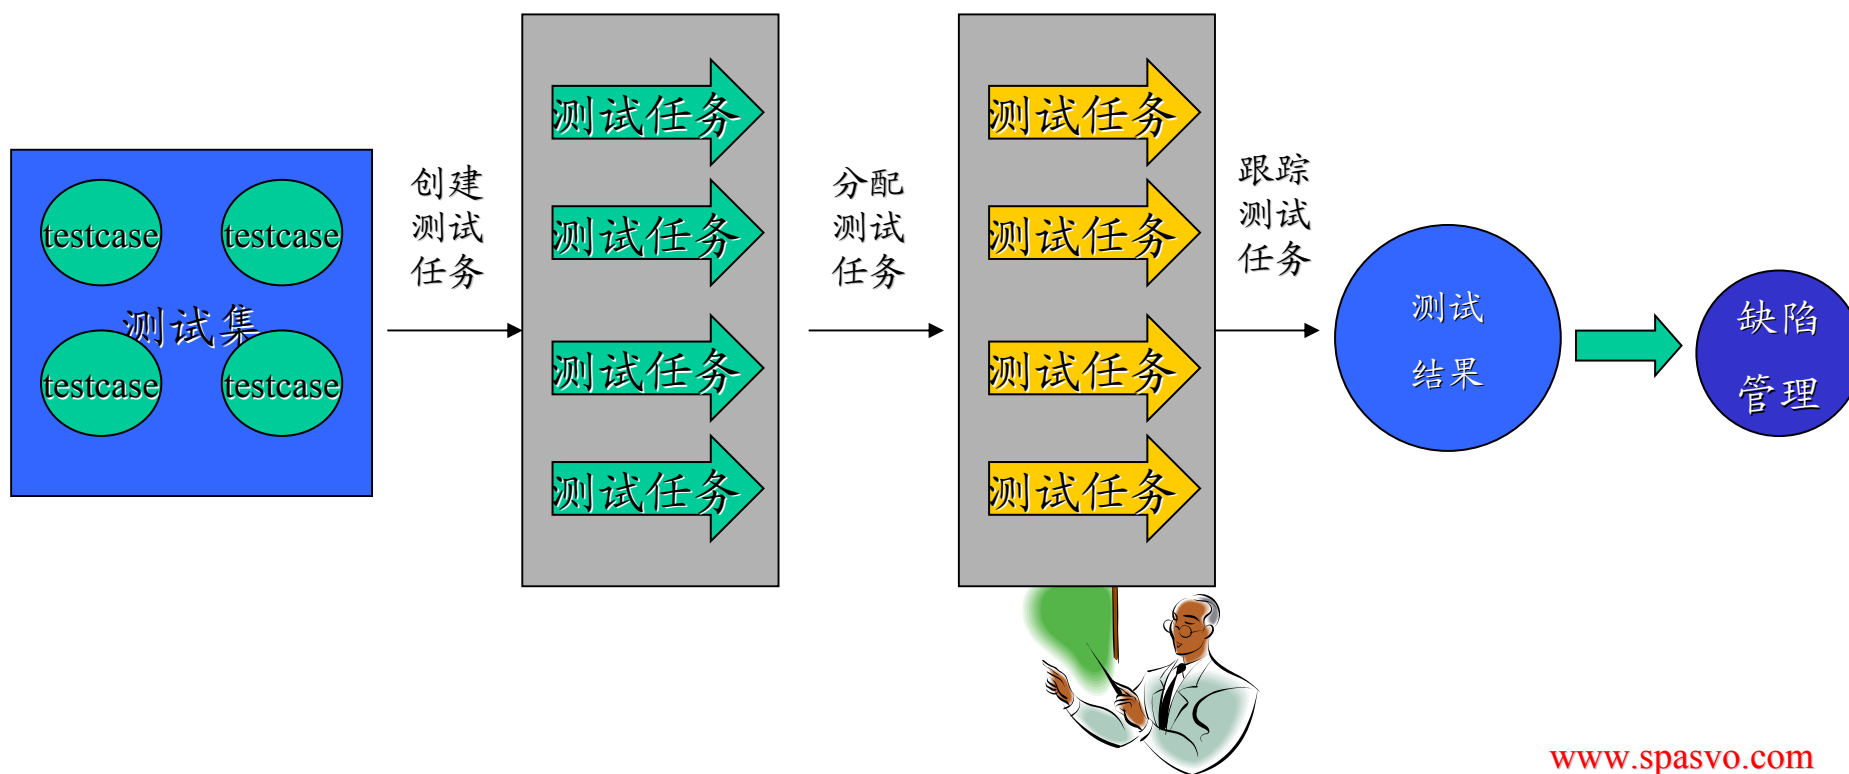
testcase

testcase

测试集

testcase

testcase

创建
测试
任务

测试任务

测试任务

测试任务

测试任务

分配
测试
任务

测试任务

测试任务

测试任务

测试任务

跟踪
测试
任务

测试
结果

缺陷
管理

www.spasvo.com